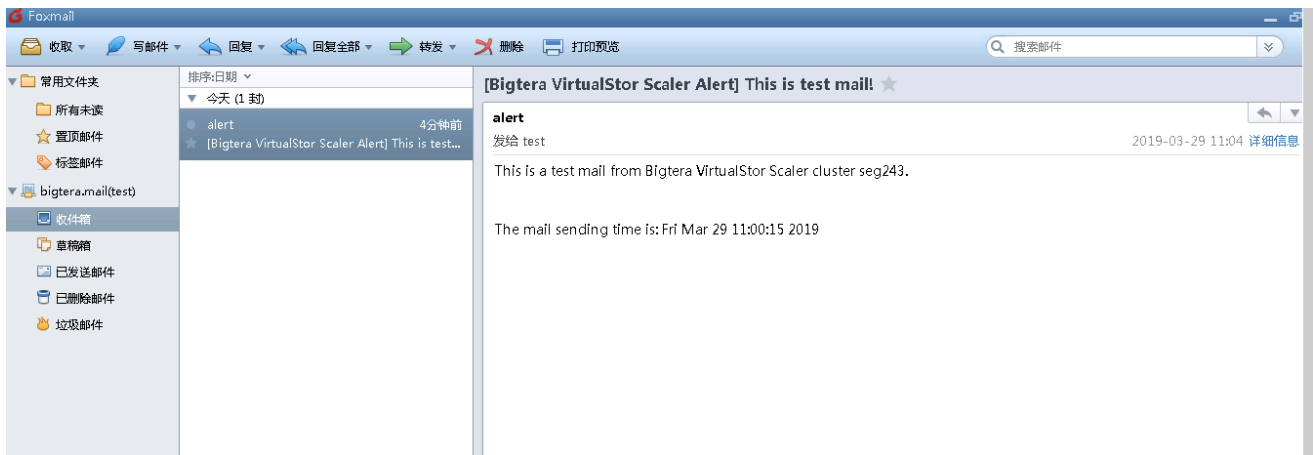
Foxmail

收取 ▾ 写邮件 ▾ 回复 ▾ 回复全部 ▾ 转发 ▾ 删除 打印预览

搜索邮件

常用文件夹
所有未读
置顶邮件
标签邮件
bigtera.mail(test)
收件箱
草稿箱
已发送邮件
已删除邮件
垃圾邮件

排序:日期 ▾
今天 (1 封)
alert 4分钟前
[Bigtera VirtualStor Scaler Alert] This is test...

[Bigtera VirtualStor Scaler Alert] This is test mail!

alert
发给 test
2019-03-29 11:04 详细信息

This is a test mail from Bigtera VirtualStor Scaler cluster seg243.

The mail sending time is: Fri Mar 29 11:00:15 2019